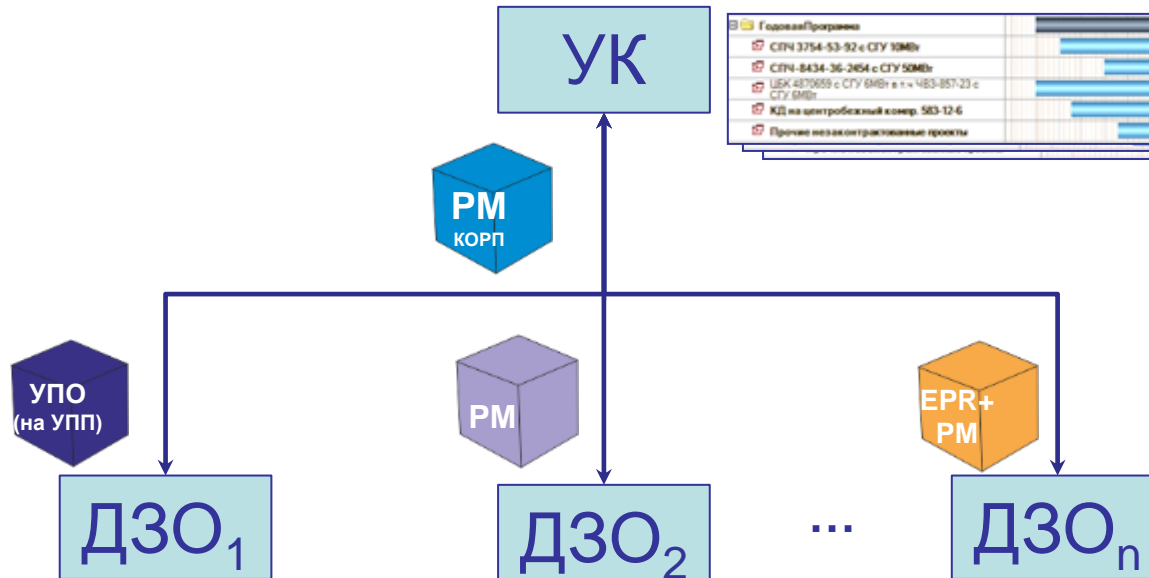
УК

ГодоваяПрограмма
СПЧ 3754-53-92 с СГУ 10МВт
СПЧ-8434-36-2454 с СГУ 50МВт
ЦБК 4870659 с СГУ 6МВт в т.ч ЧВЗ-857-23 с СГУ 6МВт
КД на центробежный компр. 583-12-6
Прочие незаконтрактованные проекты

PM
КОРП

УПО
(на УПП)

PM

EPR+
PM

$ДЗО_1$

$ДЗО_2$

...

$ДЗО_n$